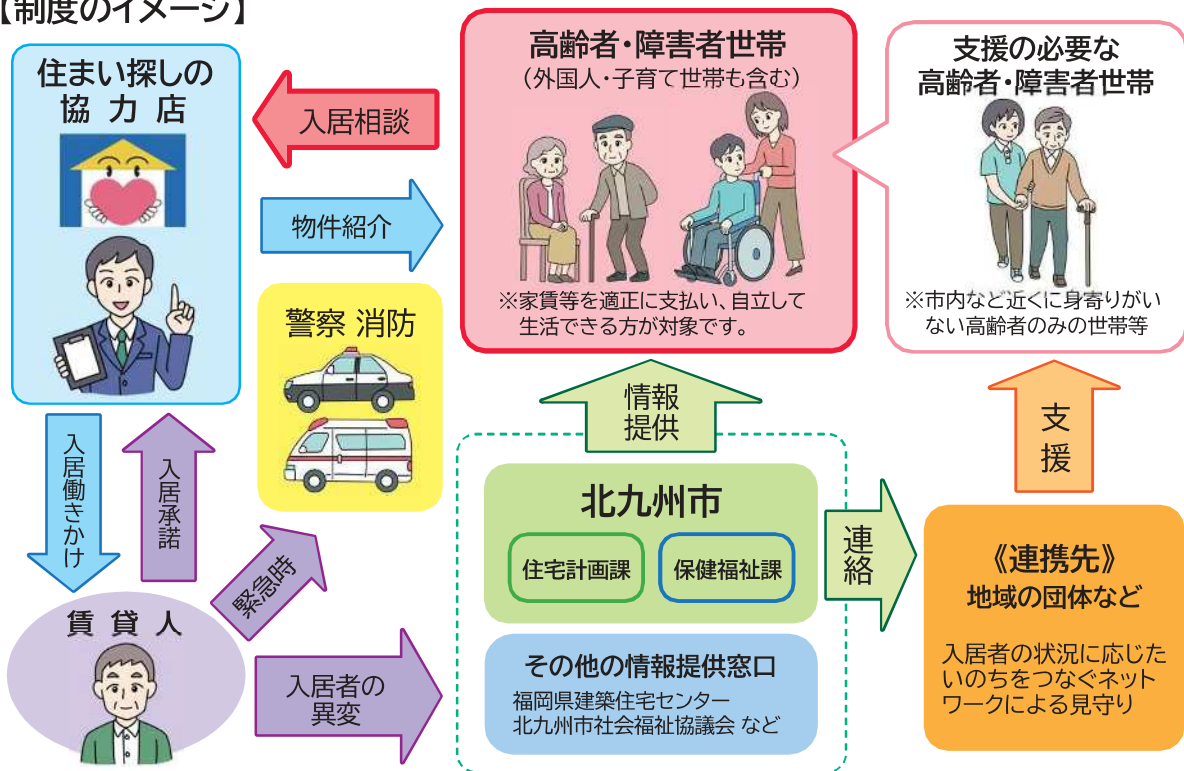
【制度のイメージ】

住まい探しの
協力店

入居相談

物件紹介

高齢者・障害者世帯
（外国人・子育て世帯も含む）

※家賃等を適正に支払い、自立して生活できる方が対象です。

支援の必要な
高齢者・障害者世帯

※市内など近くに身寄りがいない高齢者のみの世帯等

警察 消防

入居働きかけ

入居承諾

緊急時

賃貸人

入居者の
異変

情報
提供

北九州市

住宅計画課

保健福祉課

その他の情報提供窓口
福岡県建築住宅センター
北九州市社会福祉協議会 など

連絡

支援

《連携先》
地域の団体など

入居者の状況に応じたいのちをつなぐネットワークによる見守り